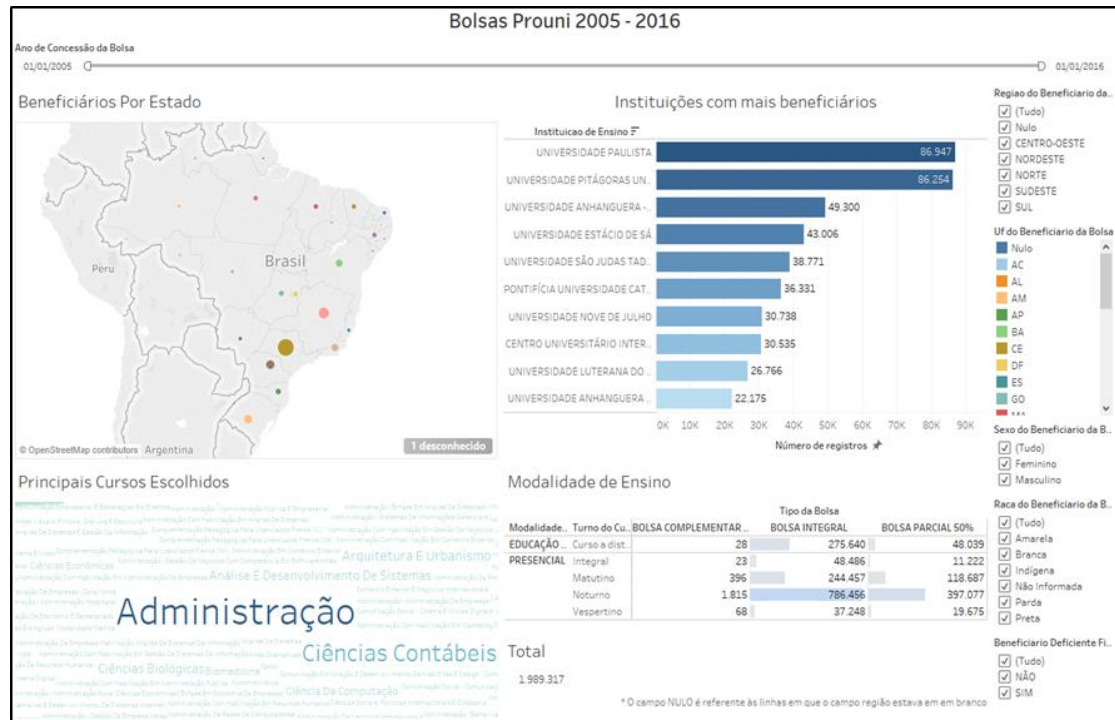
Bolsas Prouni 2005 - 2016

Ano de Concessão da Bolsa

01/01/2005 01/01/2016

Beneficiários Por Estado

Peru

Brasil

© OpenStreetMap contributors Argentina

1 desconhecido

Instituições com mais beneficiários

Instituicao de Ensino

| Instituicao de Ensino | Número de registros |
|---|---|
| UNIVERSIDADE PAULISTA | 86.947 |
| UNIVERSIDADE PITÁGORAS UN.. | 86.254 |
| UNIVERSIDADE ANHANGUERA -.. | 49.300 |
| UNIVERSIDADE ESTÁCIO DE SÁ | 43.006 |
| UNIVERSIDADE SÃO JUDAS TAD.. | 38.771 |
| PONTIFÍCIA UNIVERSIDADE CAT.. | 36.331 |
| UNIVERSIDADE NOVE DE JULHO | 30.738 |
| CENTRO UNIVERSITÁRIO INTER.. | 30.535 |
| UNIVERSIDADE LUTERANA DO.. | 26.766 |
| UNIVERSIDADE ANHANGUERA .. | 22.175 |

0K 10K 20K 30K 40K 50K 60K 70K 80K 90K

Número de registros

Regiao do Beneficiario da..
(Tudo)
Nulo
CENTRO-OESTE
NORDESTE
NORTE
SUDESTE
SUL

Uf do Beneficiario da Bolsa
Nulo
AC
AL
AM
AP
BA
CE
DF
ES
GO

Sexo do Beneficiario da B..
(Tudo)
Feminino
Masculino

Raca do Beneficiario da B..
(Tudo)
Amarela
Branca
Indígena
Não Informada
Parda
Preta

Beneficiario Deficiente Fi..
(Tudo)
NÃO
SIM

Principais Cursos Escolhidos

Arquitetura E Urbanismo

Análise E Desenvolvimento De Sistemas

Administração

Ciências Contábeis

Ciências Biológicas Biomedicina

Ciências Econômicas

Ciência Da Computação

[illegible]

Modalidade de Ensino

Tipo da Bolsa

| Modalidade.. | Turno do Cu.. | BOLSA COMPLEMENTAR .. | BOLSA INTEGRAL | BOLSA PARCIAL 50% |
|---|---|---|---|---|
| EDUCAÇÃO.. | Curso a dist.. | 28 | 275.640 | 48.039 |
| PRESENCIAL | Integral | 23 | 48.486 | 11.222 |
| | Matutino | 396 | 244.457 | 118.687 |
| | Noturno | 1.815 | 786.456 | 397.077 |
| | Vespertino | 68 | 37.248 | 19.675 |

Total

1.989.317

* O campo NULO é referente às linhas em que o campo região estava em em branco